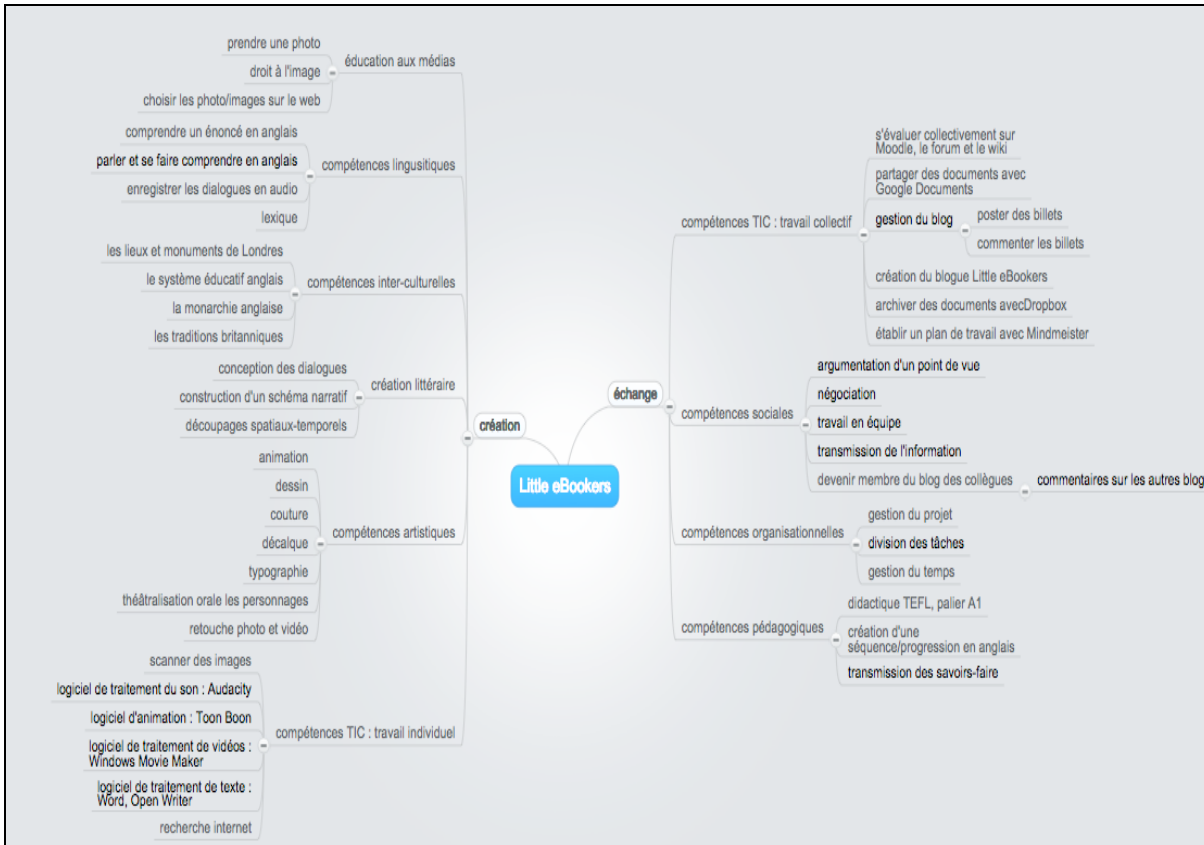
Little eBookers

création

éducation aux médias
prendre une photo
droit à l'image
choisir les photo/images sur le web

compétences lingusitiques
comprendre un énoncé en anglais
parler et se faire comprendre en anglais
enregistrer les dialogues en audio
lexique

compétences inter-culturelles
les lieux et monuments de Londres
le système éducatif anglais
la monarchie anglaise
les traditions britanniques

création littéraire
conception des dialogues
construction d'un schéma narratif
découpages spatiaux-temporels

compétences artistiques
animation
dessin
couture
décalque
typographie
théâtralisation orale les personnages
retouche photo et vidéo

compétences TIC : travail individuel
scanner des images
logiciel de traitement du son : Audacity
logiciel d'animation : Toon Boon
logiciel de traitement de vidéos : Windows Movie Maker
logiciel de traitement de texte : Word, Open Writer
recherche internet

échange

compétences TIC : travail collectif
s'évaluer collectivement sur Moodle, le forum et le wiki
partager des documents avec Google Documents
gestion du blog
poster des billets
commenter les billets
création du blogue Little eBookers
archiver des documents avecDropbox
établir un plan de travail avec Mindmeister

compétences sociales
argumentation d'un point de vue
négociation
travail en équipe
transmission de l'information
devenir membre du blog des collègues
commentaires sur les autres blog

compétences organisationnelles
gestion du projet
division des tâches
gestion du temps

compétences pédagogiques
didactique TEFL, palier A1
création d'une séquence/progression en anglais
transmission des savoirs-faire